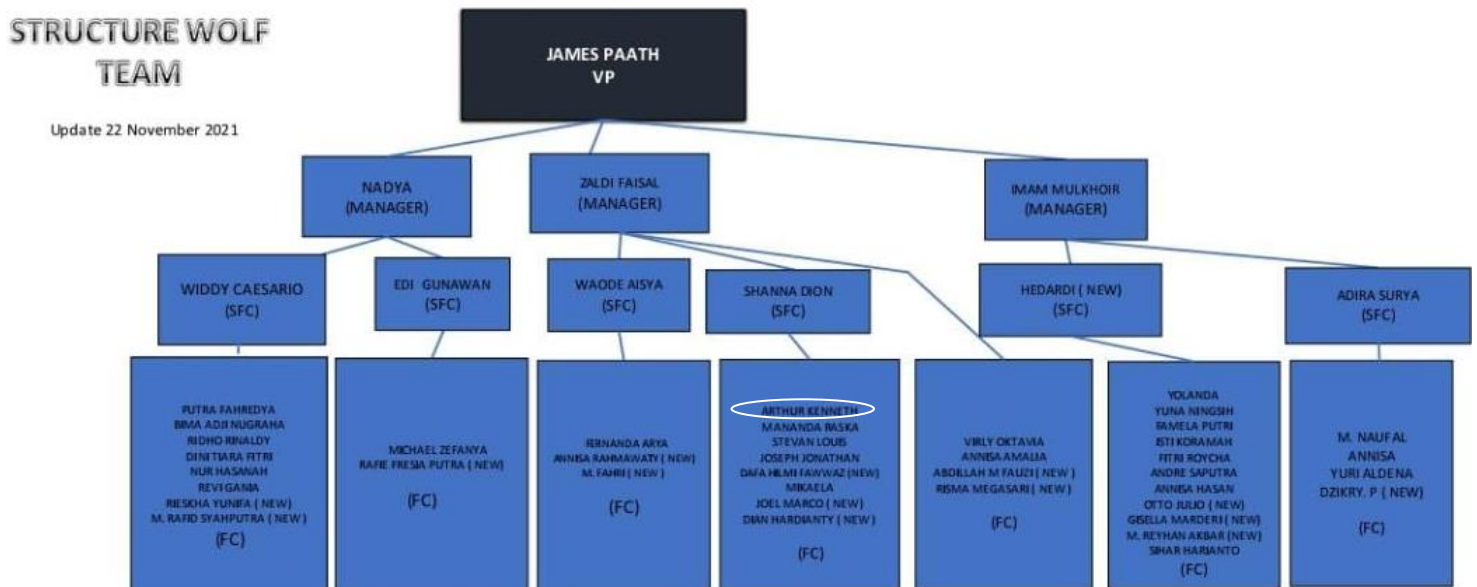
STRUCTURE WOLF TEAM

Update 22 November 2021

JAMES PAATH
VP

NADYA
(MANAGER)

ZALDI FAISAL
(MANAGER)

IMAM MULKHOIR
(MANAGER)

WIDDY CAESARIO
(SFC)

EDI GUNAWAN
(SFC)

WAODE AISYA
(SFC)

SHANNA DION
(SFC)

HEDARDI ( NEW)
(SFC)

ADIRA SURYA
(SFC)

PUTRA FAHREDYA
BIMA ADJI NUGRAHA
RIDHO RINALDY
DINI TIARA FITRI
NUR HASANAH
REVI GANIA
RIESKHA YUNIFA ( NEW)
M. RAFID SYAHPUTRA ( NEW)
(FC)

MICHAEL ZEFANYA
RAFIE FRESIA PUTRA ( NEW)
(FC)

FERNANDA ARYA
ANNISA RAHMAWATY ( NEW)
M. FAHRI ( NEW )
(FC)

ARTHUR KENNETH
MANANDA RASKA
STEVAN LOUIS
JOSEPH JONATHAN
DAFA HILMI FAWWAZ (NEW)
MIKAELA
JOEL MARCO ( NEW)
DIAN HARDIANTY ( NEW)
(FC)

VIRLY OKTAVIA
ANNISA AMALIA
ABDILLAH M FAUZI ( NEW )
RISMA MEGASARI ( NEW)
(FC)

YOLANDA
YUNA NINGSIH
PAMELA PUTRI
ISTI KORAMAH
FITRI ROYCHA
ANDRE SAPUTRA
ANNISA HASAN
OTTO JULIO ( NEW)
GISELLA MARDERI ( NEW)
M. REYHAN AKBAR ( NEW)
SIHAR HARIANTO
(FC)

M. NAUFAL
ANNISA
YURI ALDENA
DZIKRY. P ( NEW)
(FC)